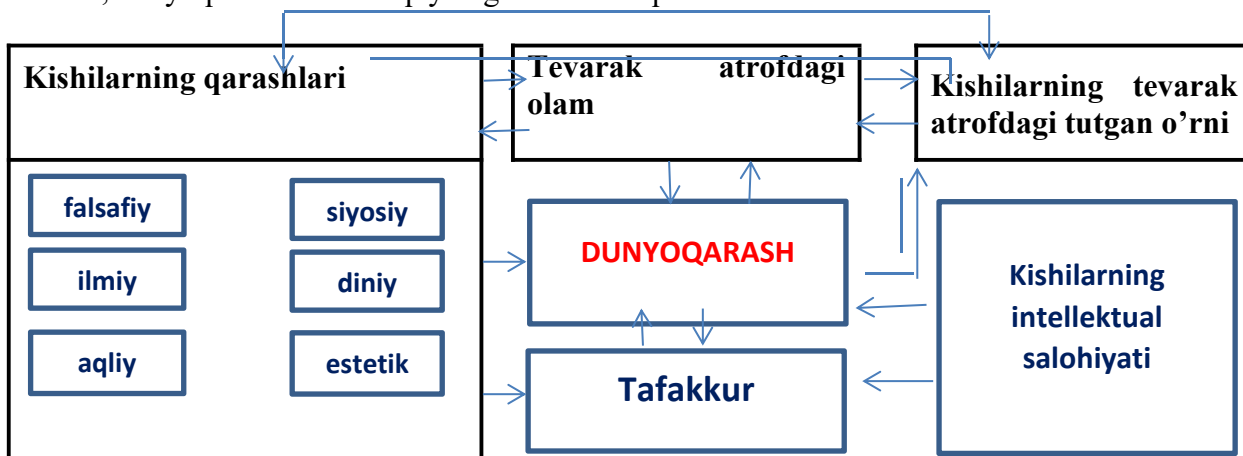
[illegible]

Kishilarning qarashlari

Tevarak atrofdagi olam

Kishilarning tevarak atrofdagi tutgan o'rni

falsafiy

siyosiy

ilmiy

diniy

aqliy

estetik

DUNYOQARASH

Tafakkur

Kishilarning intellektual salohiyati